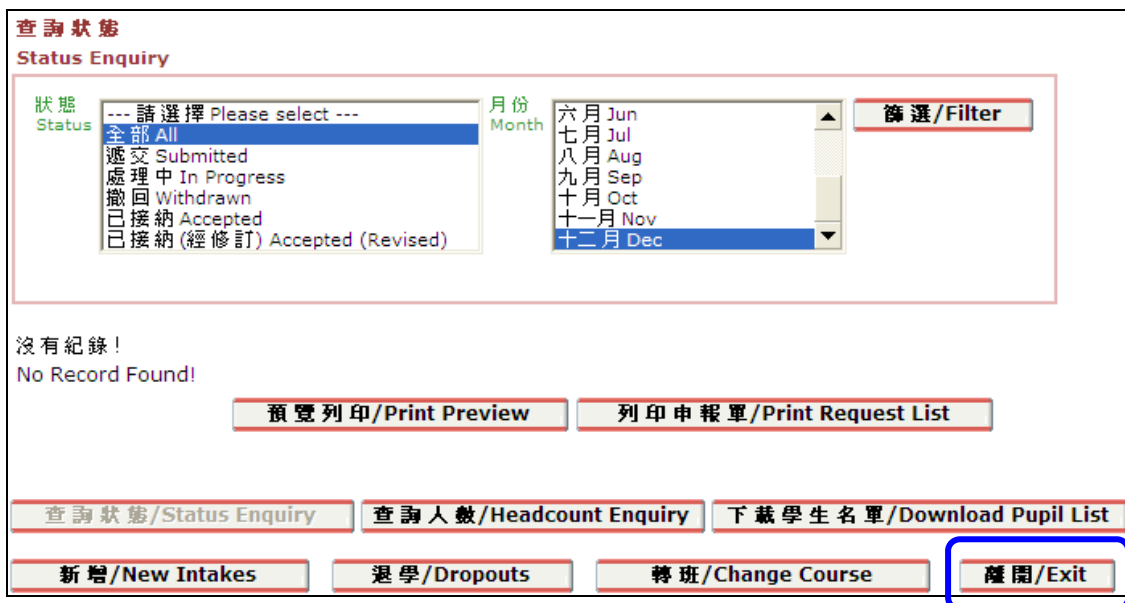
查詢狀態
Status Enquiry

狀態
Status

--- 請選擇 Please select ---
全部 All
遞交 Submitted
處理中 In Progress
撤回 Withdrawn
已接納 Accepted
已接納 (經修訂) Accepted (Revised)

月份
Month

六月 Jun
七月 Jul
八月 Aug
九月 Sep
十月 Oct
十一月 Nov
十二月 Dec

篩選/Filter

沒有紀錄!
No Record Found!

預覽列印/Print Preview
列印申報單/Print Request List

查詢狀態/Status Enquiry
查詢人數/Headcount Enquiry
下載學生名單/Download Pupil List

新增/New Intakes
退學/Dropouts
轉班/Change Course
離開/Exit